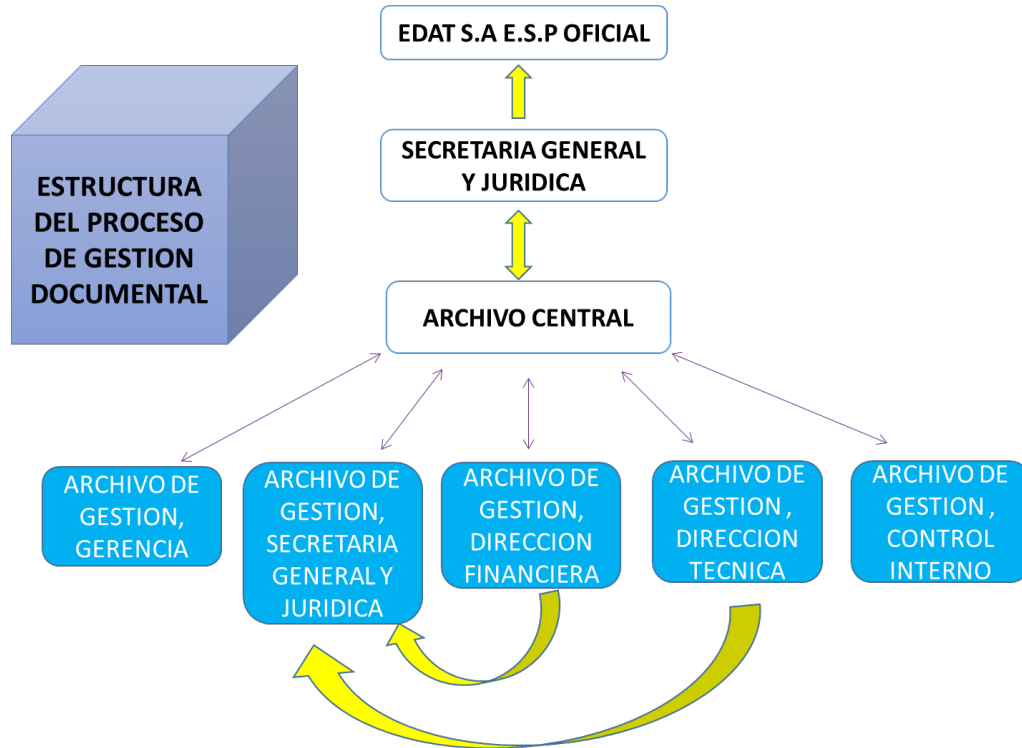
ESTRUCTURA DEL PROCESO DE GESTION DOCUMENTAL

EDAT S.A E.S.P OFICIAL

SECRETARIA GENERAL Y JURIDICA

ARCHIVO CENTRAL

ARCHIVO DE GESTION, GERENCIA

ARCHIVO DE GESTION, SECRETARIA GENERAL Y JURIDICA

ARCHIVO DE GESTION, DIRECCION FINANCIERA

ARCHIVO DE GESTION , DIRECCION TECNICA

ARCHIVO DE GESTION , CONTROL INTERNO